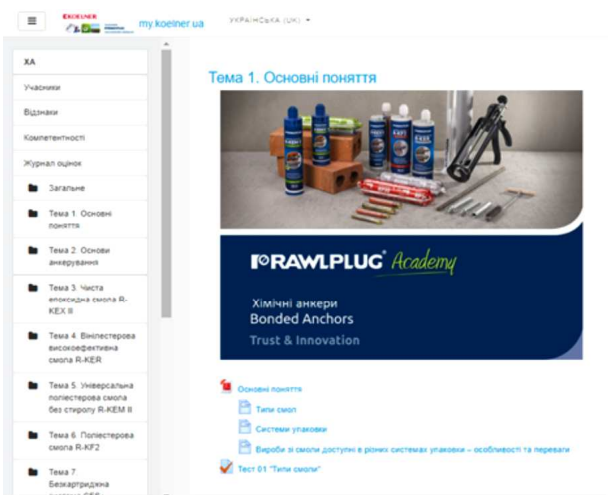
KOELNER my.koelner.ua УКРАЇНСЬКА (UK)

ХА

Учасники

Відзнаки

Компетентності

Журнал оцінок

Загальне

Тема 1. Основні поняття

Тема 2. Основи анкерування

Тема 3. Чиста епоксидна смола R-KEX II

Тема 4. Вінілестерова високоефективна смола R-KER

Тема 5. Універсальна поліестерова смола без стиролу R-KEM II

Тема 6. Поліестерова смола R-KF2

Тема 7. Безкартриджна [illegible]

Тема 1. Основні поняття

RAWLPLUG Academy

Хімічні анкери
Bonded Anchors
Trust & Innovation

Основні поняття

Типи смол

Системи упаковки

Вироби зі смоли доступні в різних системах упаковки – особливості та переваги

Тест 01 "Типи смоли"